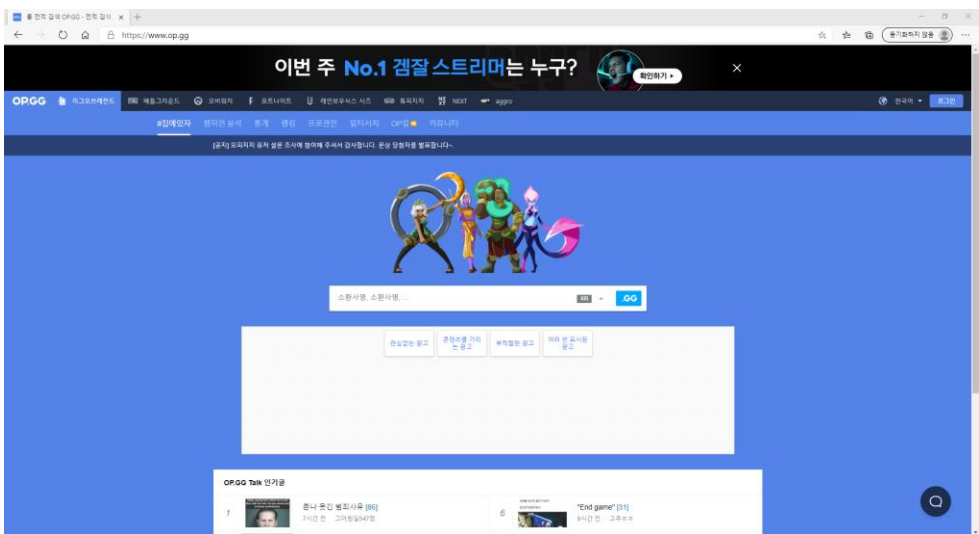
롤 전적 검색 OP.GG - 전적 검색 ×

https://www.op.gg

동기화하지 않음

이번 주 No.1 겜잘스트리머는 누구?

확인하기 ▸

×

OP.GG 리그오브레전드 배틀그라운드 오버워치 포트나이트 레인보우식스 시즈 토피지지 NEXT aggro

한국어 로그인

#킹메이저 챔피언 분석 통계 랭킹 프로관전 멀티서치 OP점 커뮤니티

[공지] 오피지지 유저 설문 조사에 참여해 주셔서 감사합니다. 응상 당첨자를 발표합니다~

소환사명, 소환사명, ...

KR

.GG

관심없는 광고

콘텐츠를 가리는 광고

부적절한 광고

여러 번 표시된 광고

OP.GG Talk 인기글

1

존나 웃긴 썸피사유 [86]

7시간 전 그마워일547정

6

"End game" [31]

8시간 전 고주우우